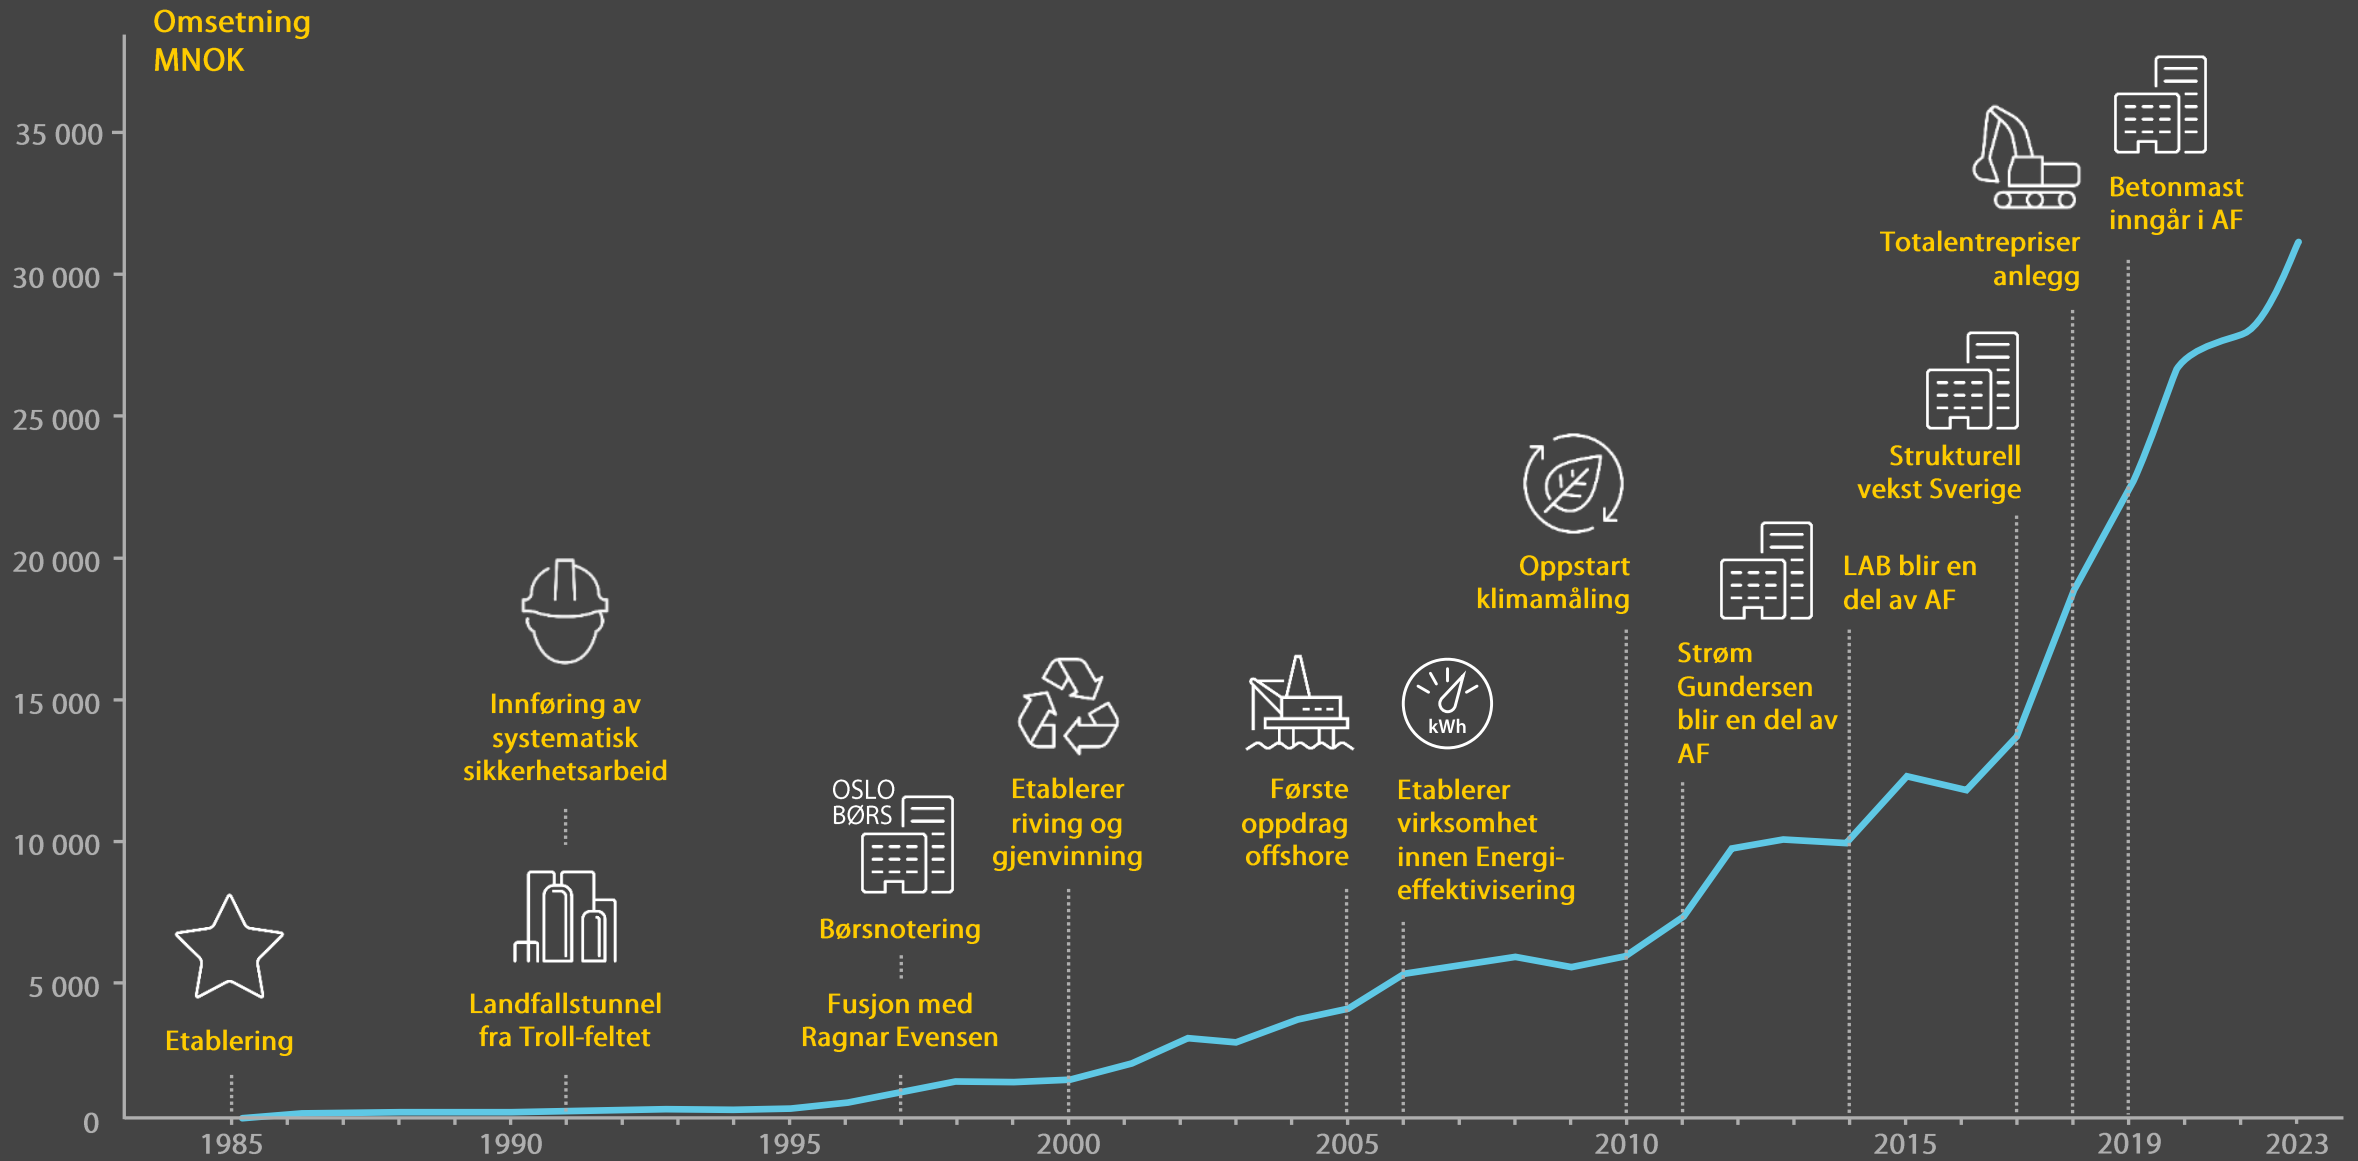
Omsetning MNOK

35 000
30 000
25 000
20 000
15 000
10 000
5 000
0

Etablering

Innføring av systematisk sikkerhetsarbeid

Landfallstunnel fra Troll-feltet

OSLO BØRS

Børsnotering

Fusjon med Ragnar Evensen

Etablerer riving og gjenvinning

Første oppdrag offshore

kWh

Etablerer virksomhet innen Energieffektivisering

Oppstart klimamåling

Strøm Gundersen blir en del av AF

LAB blir en del av AF

Strukturell vekst Sverige

Totalentrepriser anlegg

Betonmast inngår i AF

1985
1990
1995
2000
2005
2010
2015
2019
2023